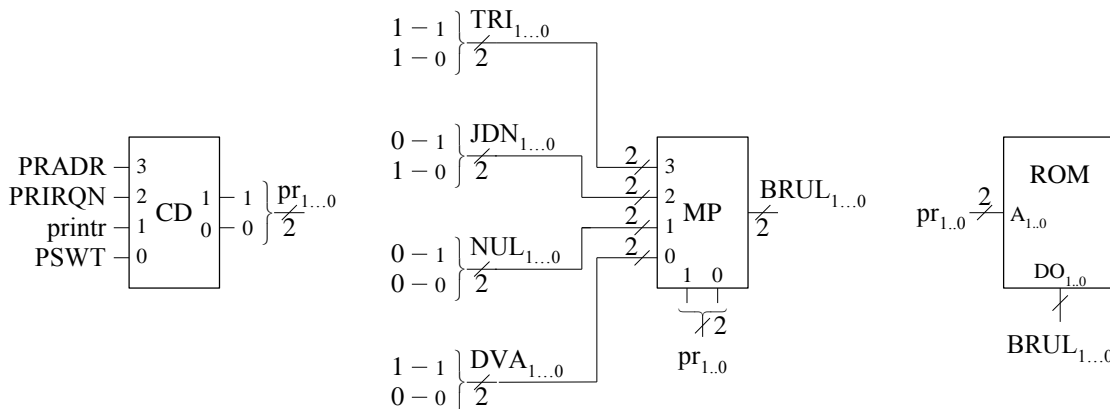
PRADR 3
PRIRQN 2
printr 1
PSWT 0
CD
1 1
0 0
$pr_{1...0}$
2

1 − 1
1 − 0
$TRI_{1...0}$
2

0 − 1
1 − 0
$JDN_{1...0}$
2

0 − 1
0 − 0
$NUL_{1...0}$
2

1 − 1
0 − 0
$DVA_{1...0}$
2

2 3
2 2
2 1
2 0
MP
1 0
2
$pr_{1..0}$
$BRUL_{1...0}$
2

ROM
$pr_{1..0}$
2
$A_{1..0}$
$DO_{1..0}$
$BRUL_{1...0}$